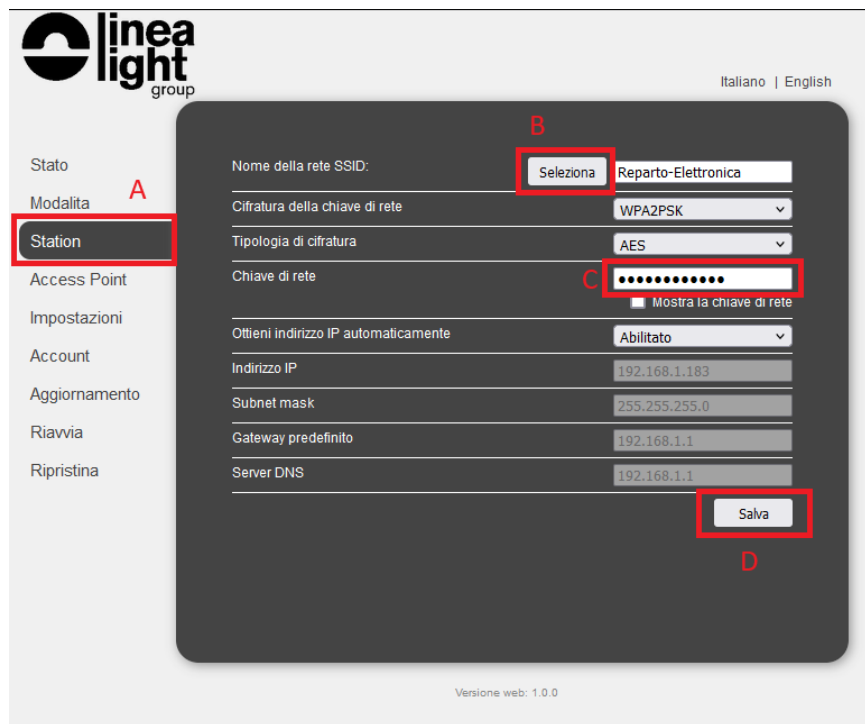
linea light group

Italiano | English

Stato
Modalita
Station
Access Point
Impostazioni
Account
Aggiornamento
Riavvia
Ripristina

A

B

Nome della rete SSID: Seleziona Reparto-Elettronica

Cifratura della chiave di rete WPA2PSK

Tipologia di cifratura AES

Chiave di rete ●●●●●●●●●●●● C

Mostra la chiave di rete

Ottieni indirizzo IP automaticamente Abilitato

Indirizzo IP 192.168.1.183

Subnet mask 255.255.255.0

Gateway predefinito 192.168.1.1

Server DNS 192.168.1.1

Salva

D

Versione web: 1.0.0